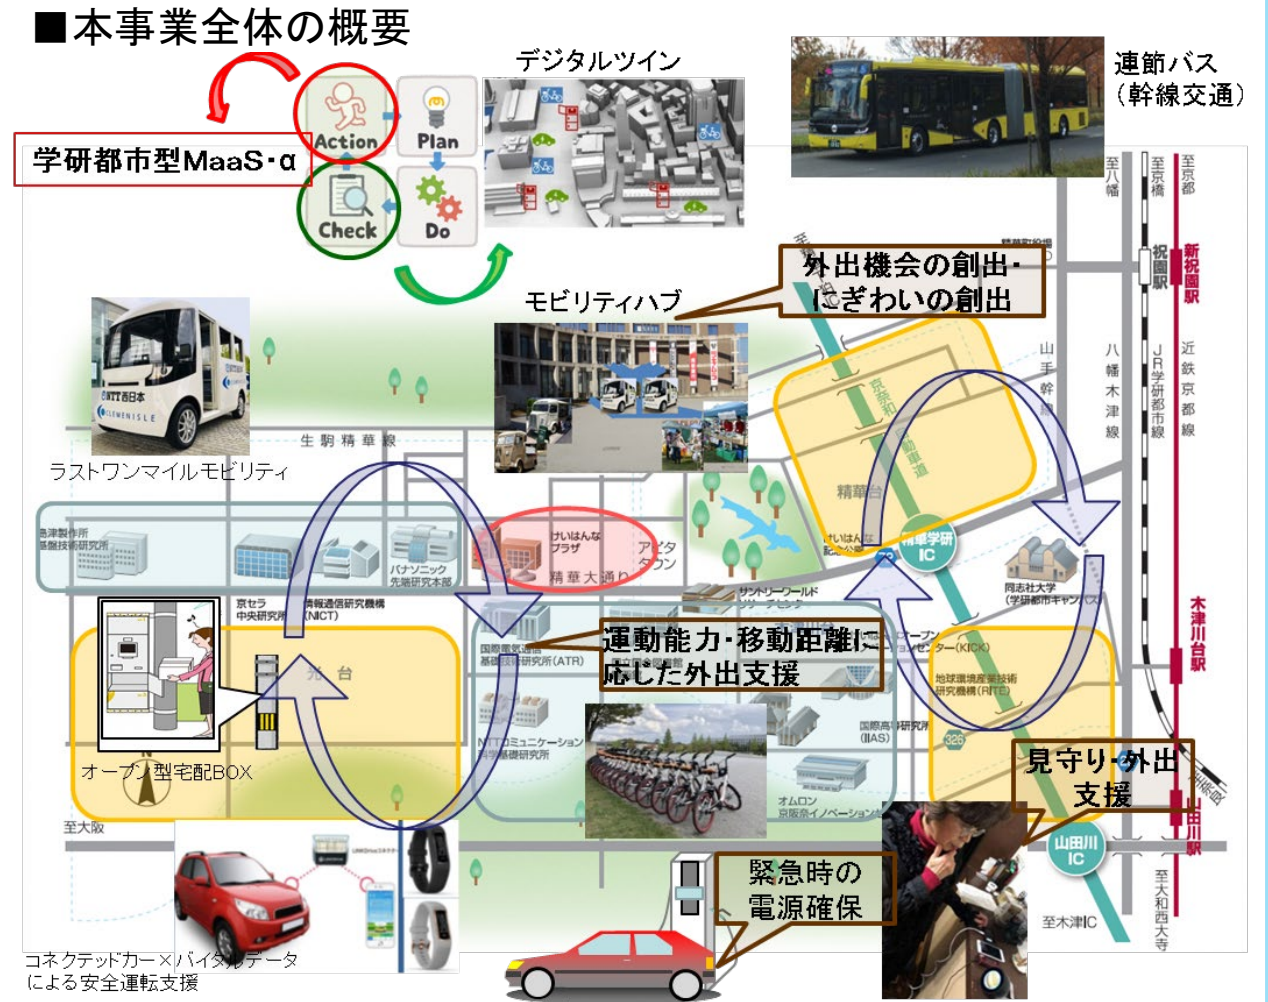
■本事業全体の概要

学研都市型MaaS･α

Action
Plan
Check
Do

デジタルツイン

連節バス
（幹線交通）

外出機会の創出・
にぎわいの創出

モビリティハブ

ラストワンマイルモビリティ

生駒精華線

けいはんな
プラザ

アピタ
タウン

精華大通り

島津製作所
基盤技術研究所

パナソニック
先端研究本部

京セラ
中央研究所

情報通信研究機構
(NICT)

サントリーワールド
リサーチセンター

国際電気通信
基礎技術研究所(ATR)

運動能力･移動距離に
応じた外出支援

光台

オープン型宅配BOX

NTTコミュニケーション
科学基礎研究所

オムロン
京阪奈イノベーションセンタ

国際高等研究所
(IIAS)

地球環境産業技術
研究機構(RITE)

同志社大学
(学研都市キャンパス)

精華学研
IC

精華台

京奈和自動車道

山手幹線

至八幡

至京橋

祝園駅

至京都

新祝園駅

八幡木津線

JR学研都市線

近鉄京都線

木津川台駅

見守り･外出
支援

山田川
IC

山田川駅

至木津IC

至大和西大寺

至大阪

緊急時の
電源確保

コネクテッドカー×バイタルデータ
による安全運転支援